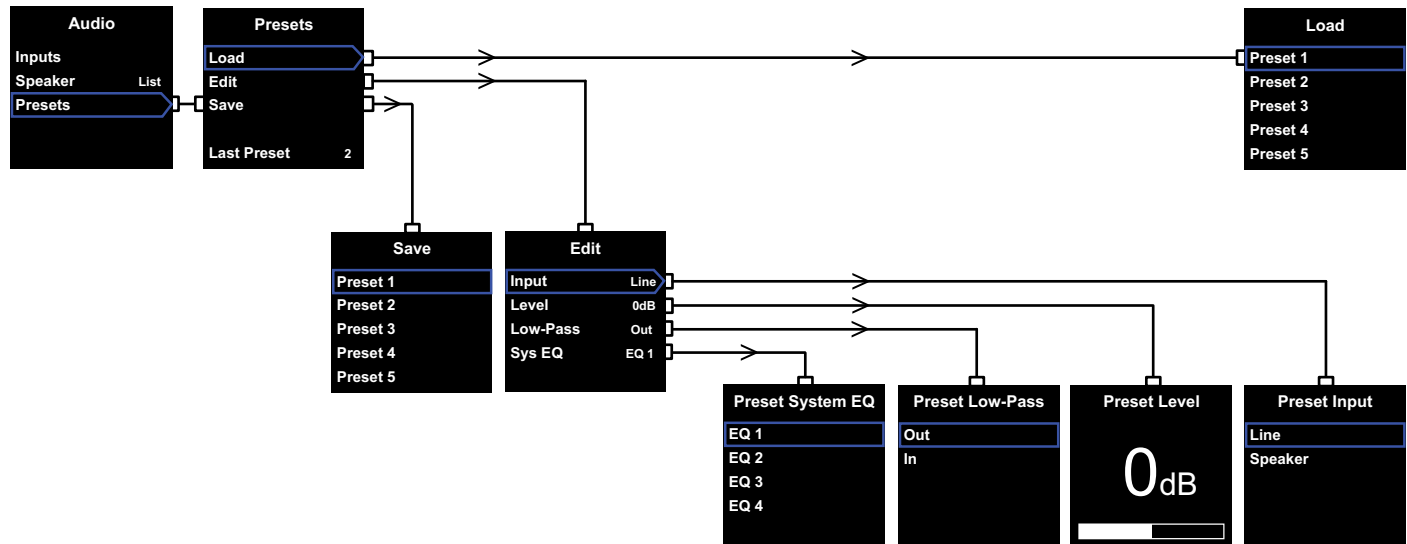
Audio
Inputs
Speaker List
Presets

Presets
Load
Edit
Save
Last Preset 2

Load
Preset 1
Preset 2
Preset 3
Preset 4
Preset 5

Save
Preset 1
Preset 2
Preset 3
Preset 4
Preset 5

Edit
Input Line
Level 0dB
Low-Pass Out
Sys EQ EQ 1

Preset System EQ
EQ 1
EQ 2
EQ 3
EQ 4

Preset Low-Pass
Out
In

Preset Level
0dB

Preset Input
Line
Speaker